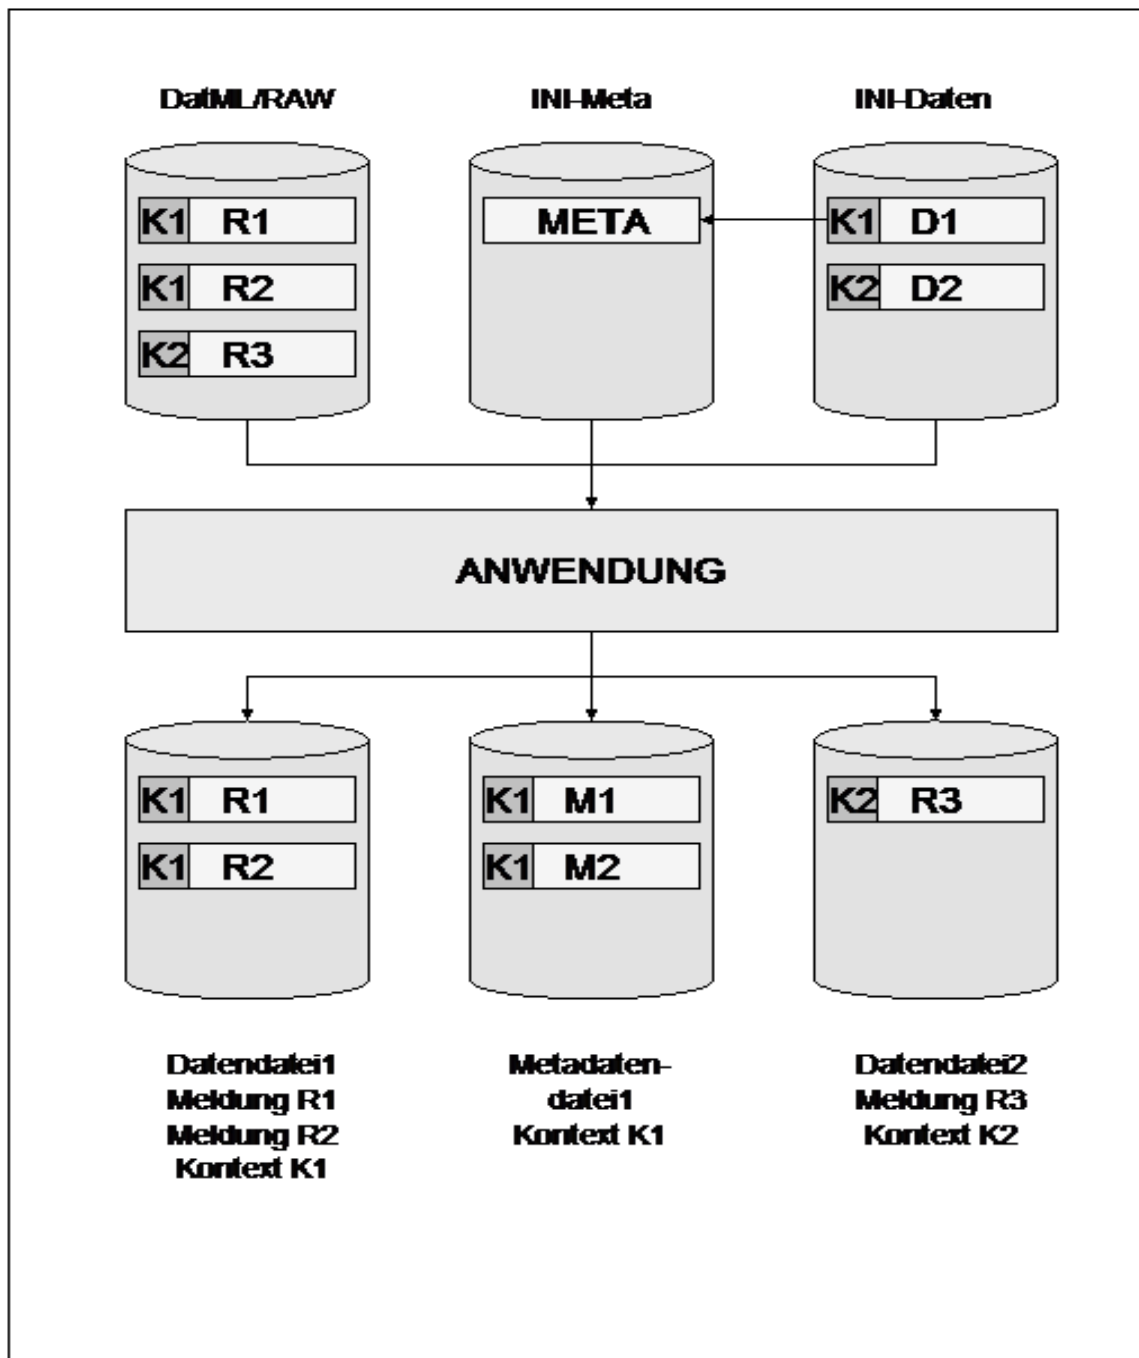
DatML/RAW

K1 R1

K1 R2

K2 R3

INI-Meta

META

INI-Daten

K1 D1

K2 D2

ANWENDUNG

K1 R1

K1 R2

K1 M1

K1 M2

K2 R3

Datendatei1
Meldung R1
Meldung R2
Kontext K1

Metadaten-datei1
Kontext K1

Datendatei2
Meldung R3
Kontext K2